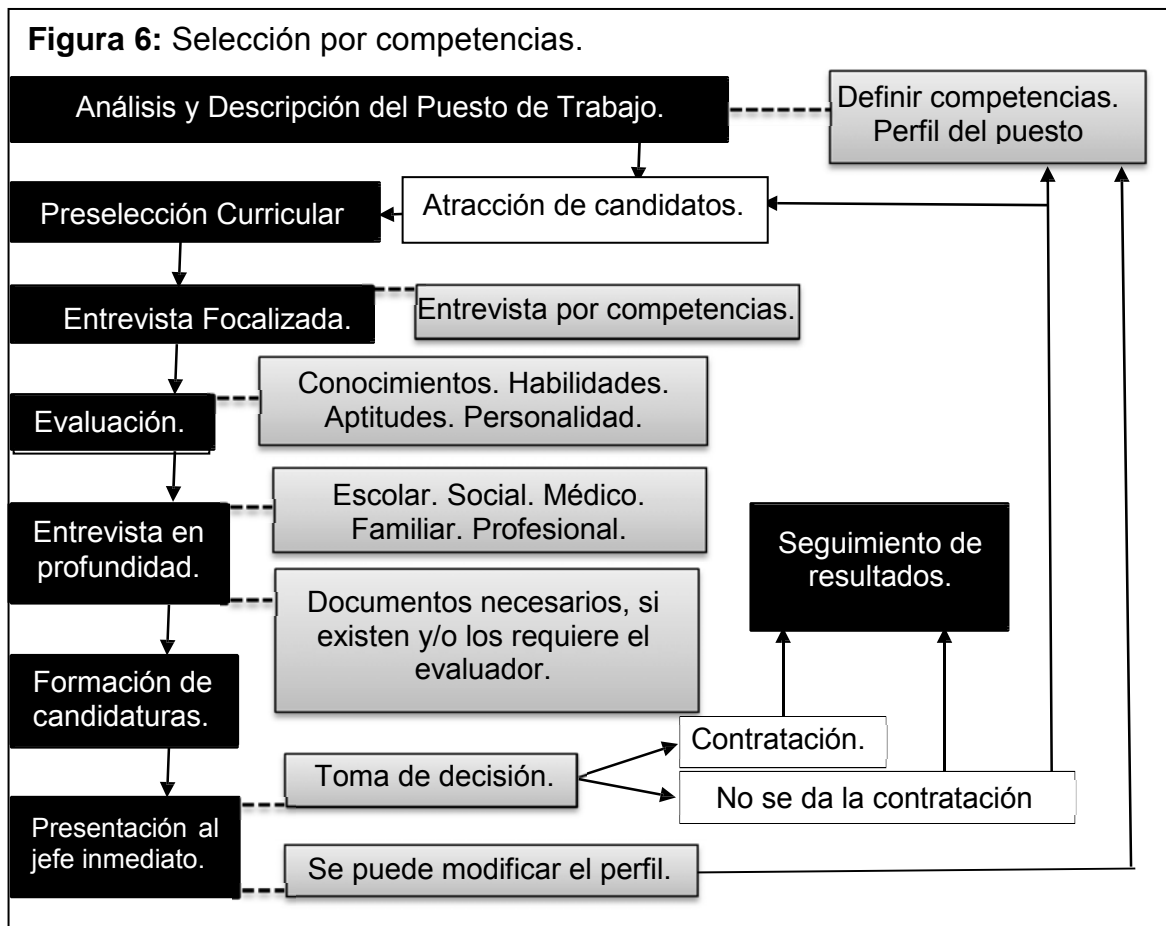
**Figura 6:** Selección por competencias.

Análisis y Descripción del Puesto de Trabajo.

Definir competencias. Perfil del puesto

Preselección Curricular

Atracción de candidatos.

Entrevista Focalizada.

Entrevista por competencias.

Evaluación.

Conocimientos. Habilidades. Aptitudes. Personalidad.

Entrevista en profundidad.

Escolar. Social. Médico. Familiar. Profesional.

Documentos necesarios, si existen y/o los requiere el evaluador.

Seguimiento de resultados.

Formación de candidaturas.

Contratación.

Toma de decisión.

No se da la contratación

Presentación al jefe inmediato.

Se puede modificar el perfil.